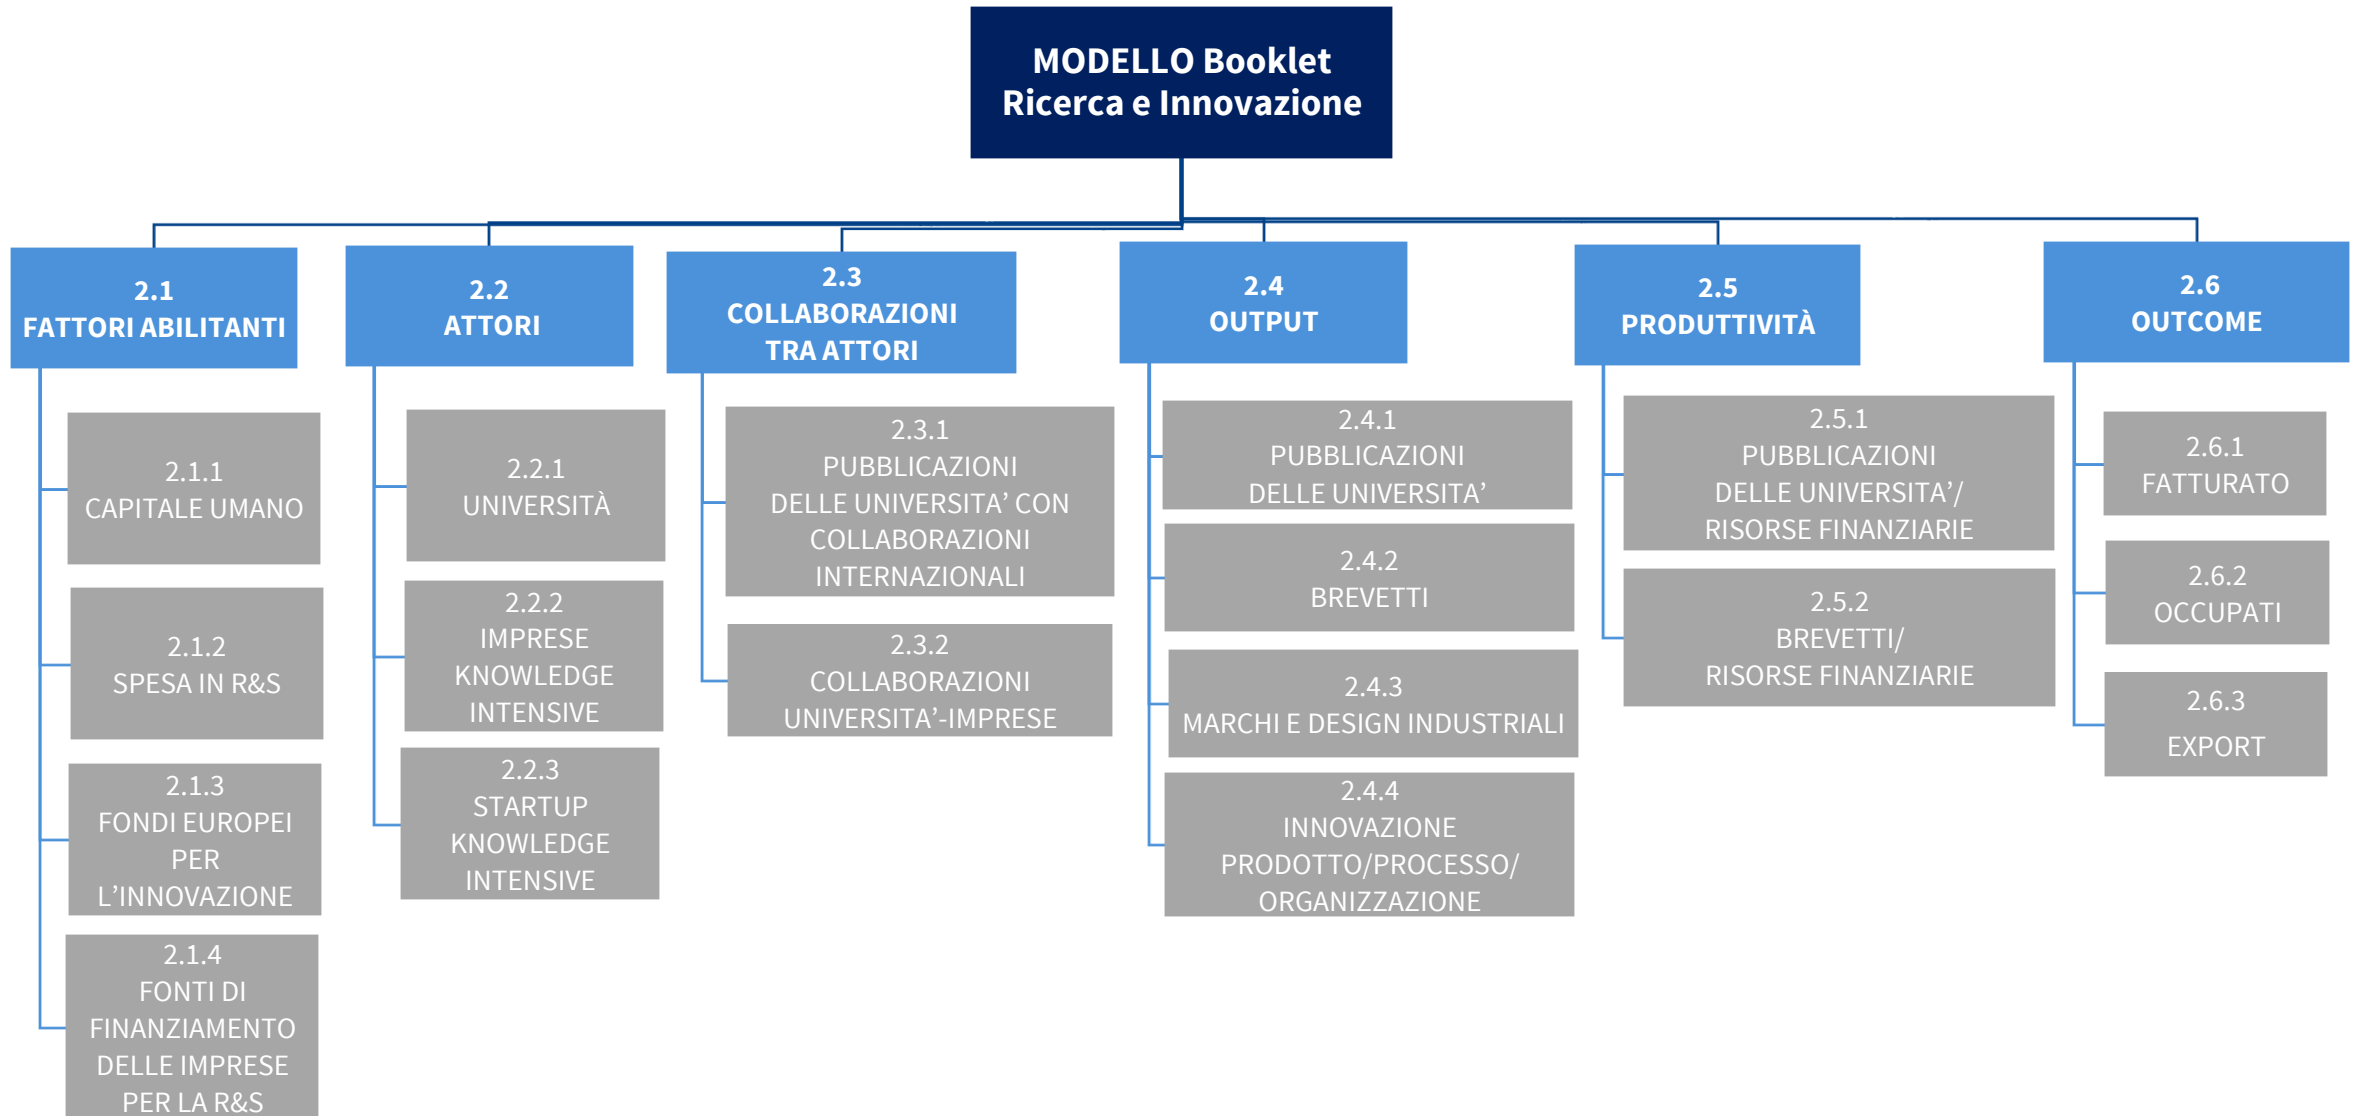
MODELLO Booklet
Ricerca e Innovazione

2.1
FATTORI ABILITANTI

2.1.1
CAPITALE UMANO

2.1.2
SPESA IN R&S

2.1.3
FONDI EUROPEI PER L'INNOVAZIONE

2.1.4
FONTI DI FINANZIAMENTO DELLE IMPRESE PER LA R&S

2.2
ATTORI

2.2.1
UNIVERSITÀ

2.2.2
IMPRESE KNOWLEDGE INTENSIVE

2.2.3
STARTUP KNOWLEDGE INTENSIVE

2.3
COLLABORAZIONI TRA ATTORI

2.3.1
PUBBLICAZIONI DELLE UNIVERSITA' CON COLLABORAZIONI INTERNAZIONALI

2.3.2
COLLABORAZIONI UNIVERSITA'-IMPRESE

2.4
OUTPUT

2.4.1
PUBBLICAZIONI DELLE UNIVERSITA'

2.4.2
BREVETTI

2.4.3
MARCHI E DESIGN INDUSTRIALI

2.4.4
INNOVAZIONE PRODOTTO/PROCESSO/ ORGANIZZAZIONE

2.5
PRODUTTIVITÀ

2.5.1
PUBBLICAZIONI DELLE UNIVERSITA'/ RISORSE FINANZIARIE

2.5.2
BREVETTI/ RISORSE FINANZIARIE

2.6
OUTCOME

2.6.1
FATTURATO

2.6.2
OCCUPATI

2.6.3
EXPORT